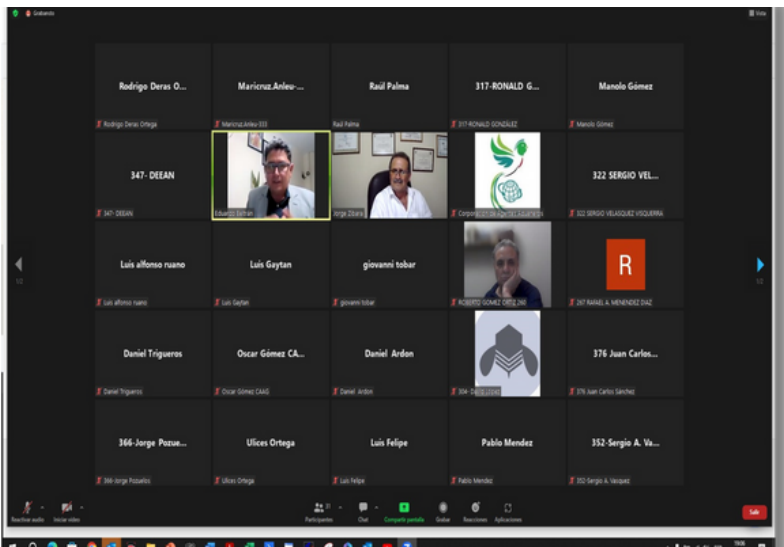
Grabando

Vista

Rodrigo Deras O...
Rodrigo Deras Ortega

Maricruz.Anleu-...
Maricruz.Anleu-333

Raúl Palma
Raúl Palma

317-RONALD G...
317-RONALD GONZÁLEZ

Manolo Gómez
Manolo Gómez

347- DEEAN
347- DEEAN

Eduardo Beltran

Jorge Zibara

Corpor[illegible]

322 SERGIO VEL...
322 SERGIO VELASQUEZ VISQUERRA

Luis alfonso ruano
Luis alfonso ruano

Luis Gaytan
Luis Gaytan

giovanni tobar
giovanni tobar

ROBERTO GOMEZ ORTIZ 260

R
267 RAFAEL A. MENENDEZ DIAZ

Daniel Trigueros
Daniel Trigueros

Oscar Gómez CA...
Oscar Gómez CAAG

Daniel Ardon
Daniel Ardon

304- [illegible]

376 Juan Carlos...
376 Juan Carlos Sánchez

366-Jorge Pozue...
366-Jorge Pozuelos

Ulices Ortega
Ulices Ortega

Luis Felipe
Luis Felipe

Pablo Mendez
Pablo Mendez

352-Sergio A. Va...
352-Sergio A. Vasquez

Reactivar audio
Iniciar video
Participantes
Chat
Compartir pantalla
Grabar
Reacciones
Aplicaciones
Salir